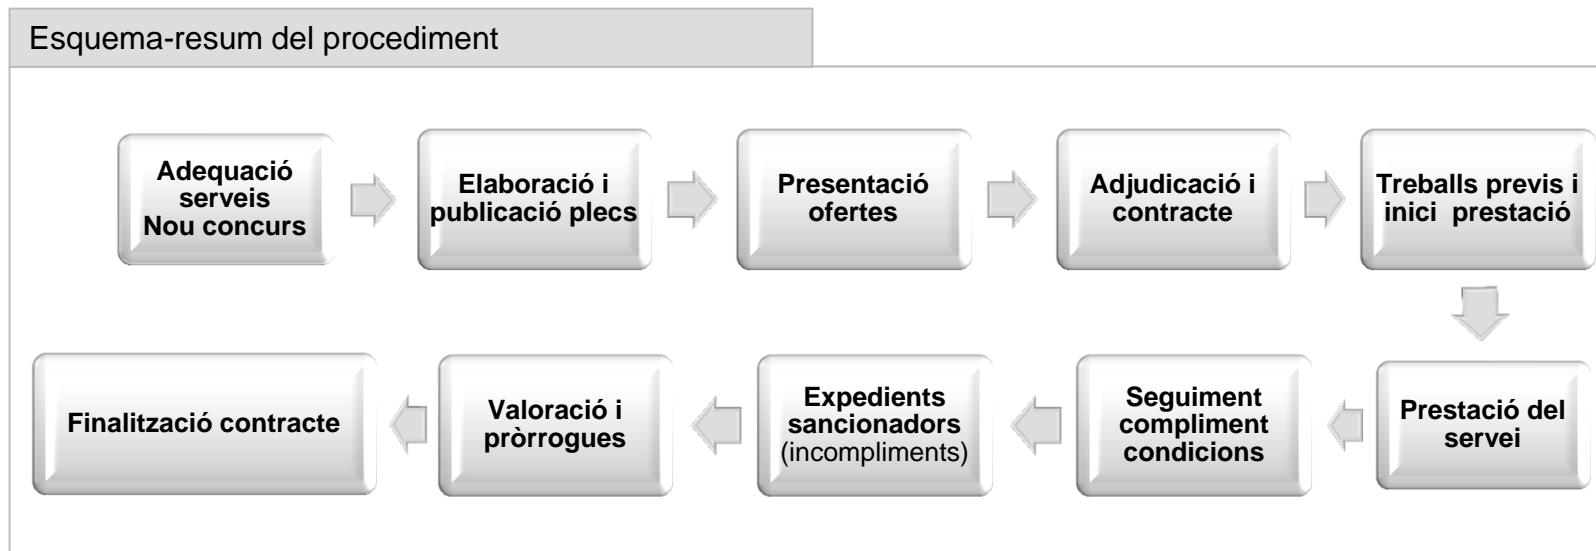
Esquema-resum del procediment

Adequació serveis Nou concurs

Elaboració i publicació plecs

Presentació ofertes

Adjudicació i contracte

Treballs previs i inici prestació

Prestació del servei

Seguiment compliment condicions

Expedients sancionadors (incompliments)

Valoració i pròrrogues

Finalització contracte